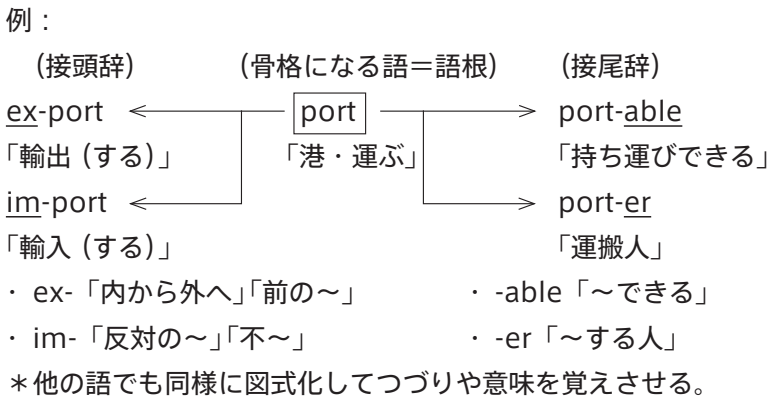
例：

（接頭辞）　（骨格になる語＝語根）　（接尾辞）

ex-port　port　port-able

「輸出（する）」　「港・運ぶ」　「持ち運びできる」

im-port　port-er

「輸入（する）」　「運搬人」

・ ex-「内から外へ」「前の～」　・ -able「～できる」

・ im-「反対の～」「不～」　・ -er「～する人」

＊他の語でも同様に図式化してつづりや意味を覚えさせる。